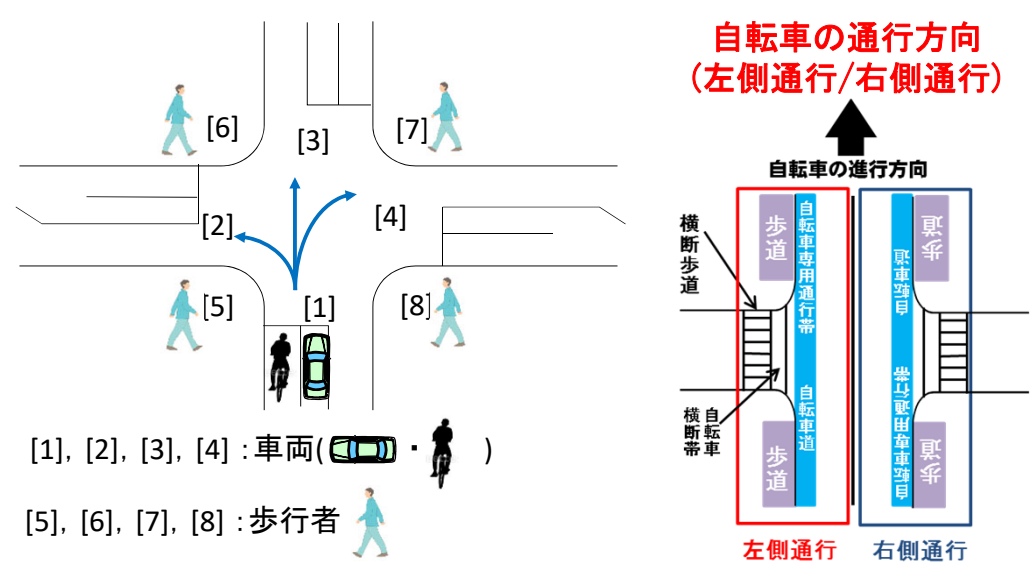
[6]
[3]
[7]
[2]
[4]
[5]
[1]
[8]

[1], [2], [3], [4] : 車両( ・ )

[5], [6], [7], [8] : 歩行者

自転車の通行方向
(左側通行/右側通行)

自転車の進行方向

横断歩道

歩道
自転車専用通行帯
自転車道
歩道

横断帯
自転車

歩道
自転車道
自転車専用通行帯
歩道

左側通行
右側通行